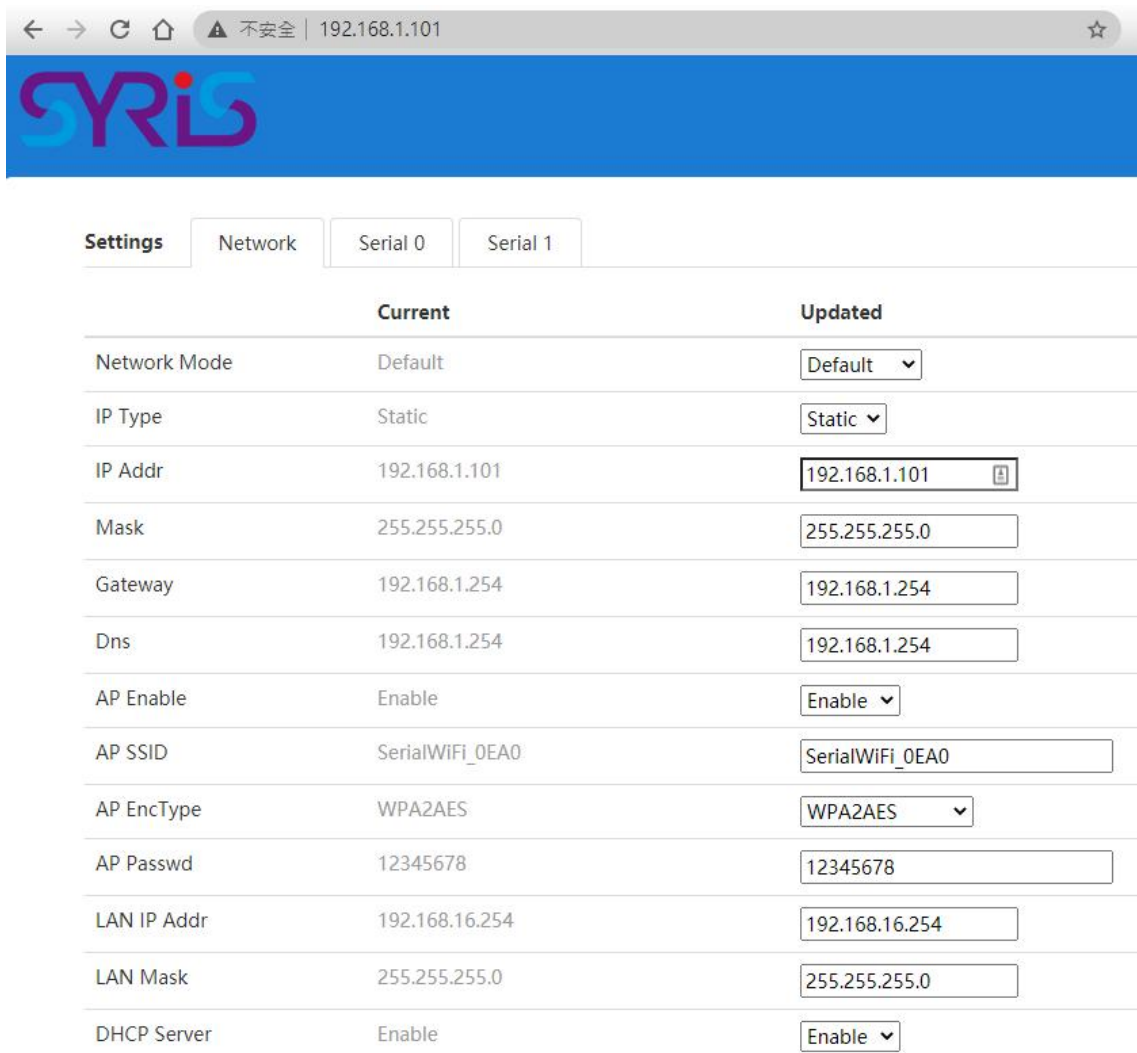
不安全 | 192.168.1.101

SYRIS

Settings Network Serial 0 Serial 1

| | Current | Updated |
|---|---|---|
| Network Mode | Default | Default |
| IP Type | Static | Static |
| IP Addr | 192.168.1.101 | 192.168.1.101 |
| Mask | 255.255.255.0 | 255.255.255.0 |
| Gateway | 192.168.1.254 | 192.168.1.254 |
| Dns | 192.168.1.254 | 192.168.1.254 |
| AP Enable | Enable | Enable |
| AP SSID | SerialWiFi_0EA0 | SerialWiFi_0EA0 |
| AP EncType | WPA2AES | WPA2AES |
| AP Passwd | 12345678 | 12345678 |
| LAN IP Addr | 192.168.16.254 | 192.168.16.254 |
| LAN Mask | 255.255.255.0 | 255.255.255.0 |
| DHCP Server | Enable | Enable |